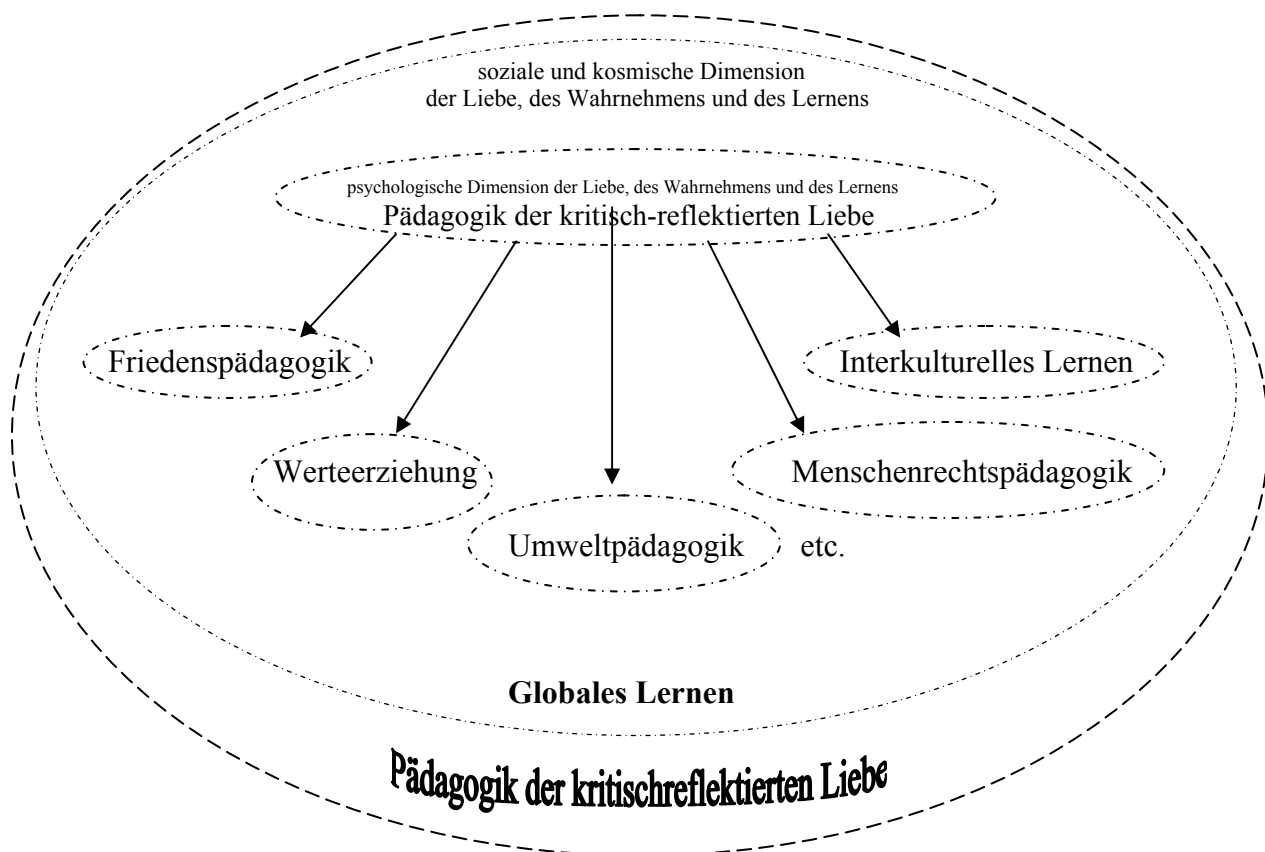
soziale und kosmische Dimension
der Liebe, des Wahrnehmens und des Lernens

psychologische Dimension der Liebe, des Wahrnehmens und des Lernens
Pädagogik der kritisch-reflektierten Liebe

Friedenspädagogik

Interkulturelles Lernen

Werteerziehung

Menschenrechtspädagogik

Umweltpädagogik

etc.

**Globales Lernen**

Pädagogik der kritischreflektierten Liebe